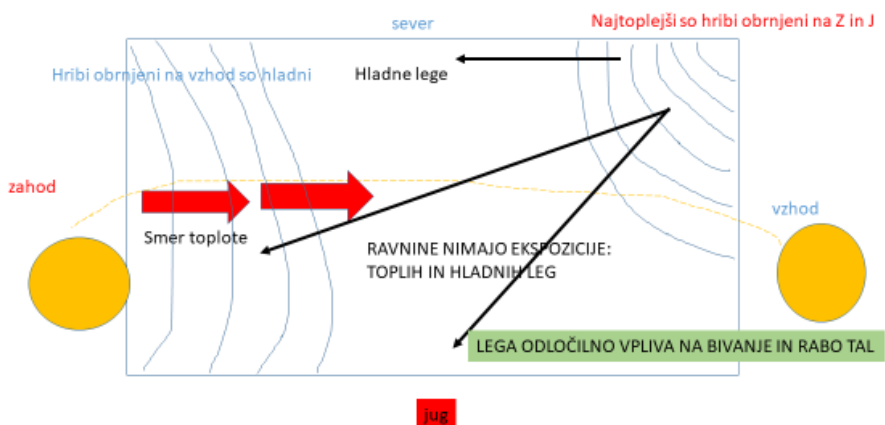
sever

Najtoplejši so hribi obrnjeni na Z in J

Hribi obrnjeni na vzhod so hladni

Hladne lege

zahod

vzhod

Smer toplote

RAVNINE NIMAJO EKSPOZICIJE: TOPLIH IN HLADNIH LEG

LEGA ODLOČILNO VPLIVA NA BIVANJE IN RABO TAL

jug